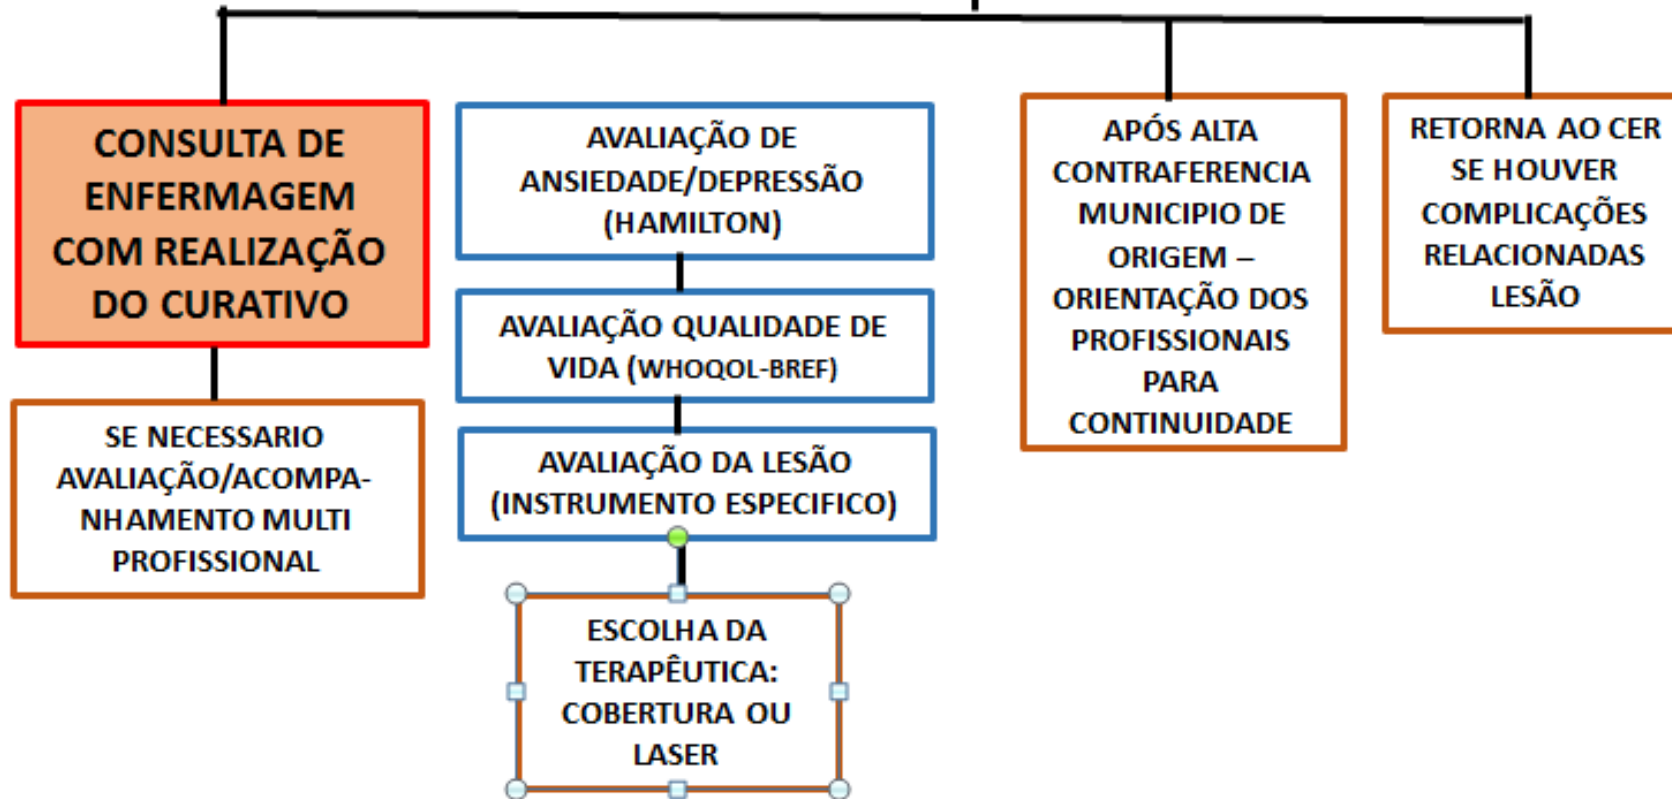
CONSULTA DE ENFERMAGEM COM REALIZAÇÃO DO CURATIVO

SE NECESSARIO AVALIAÇÃO/ACOMPANHAMENTO MULTI PROFISSIONAL

AVALIAÇÃO DE ANSIEDADE/DEPRESSÃO (HAMILTON)

AVALIAÇÃO QUALIDADE DE VIDA (WHOQOL-BREF)

AVALIAÇÃO DA LESÃO (INSTRUMENTO ESPECIFICO)

ESCOLHA DA TERAPÊUTICA: COBERTURA OU LASER

APÓS ALTA CONTRAFERENCIA MUNICIPIO DE ORIGEM – ORIENTAÇÃO DOS PROFISSIONAIS PARA CONTINUIDADE

RETORNA AO CER SE HOUVER COMPLICAÇÕES RELACIONADAS LESÃO